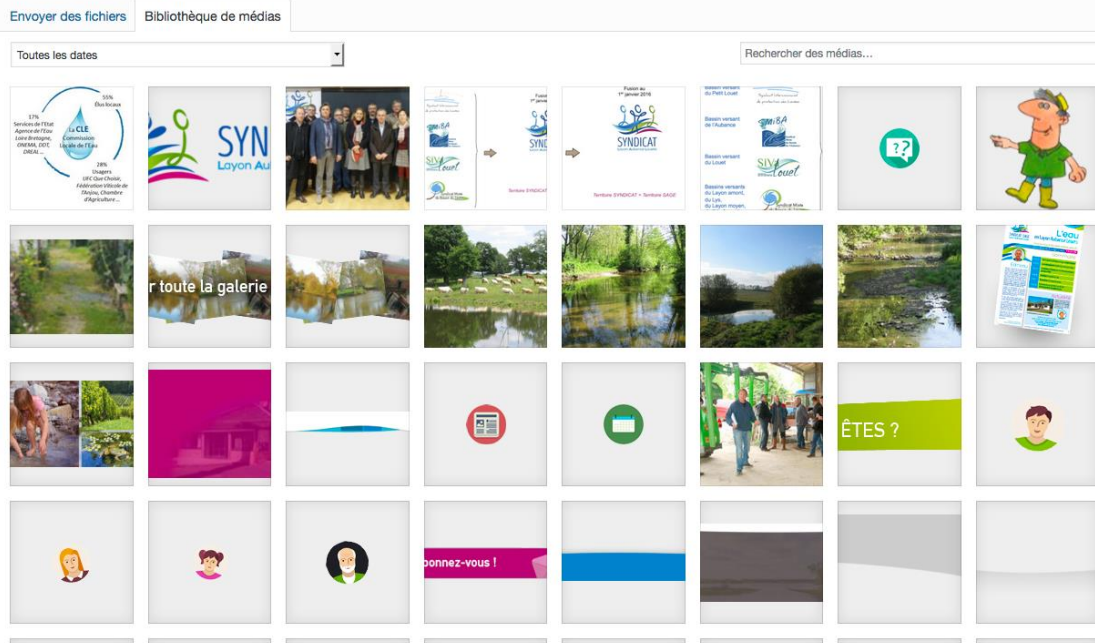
Envoyer des fichiers Bibliothèque de médias

Toutes les dates

Rechercher des médias…

55% Élus locaux
17% Services de l'État Agence de l'Eau Loire Bretagne, ONEMA, DDT, DREAL ...
La CLE Commission Locale de l'Eau
28% Usagers UFC Que Choisir, Fédération Viticole de Thrjou, Chambre d'Agriculture ...

SYN
Layon Au

Fusion au 1er janvier 2016
SYNDICAT
Territoire SYNDICAT

Fusion au 1er janvier 2016
SYNDICAT
Territoire SYNDICAT = Territoire SAGE

Bassin versant du Petit Louet
Bassin versant de l'Aubance
Bassin versant du Louet
Bassins versants du Layon amont, du Lys, du Layon moyen,

r toute la galerie

L'eau

ÊTES ?

onnez-vous !